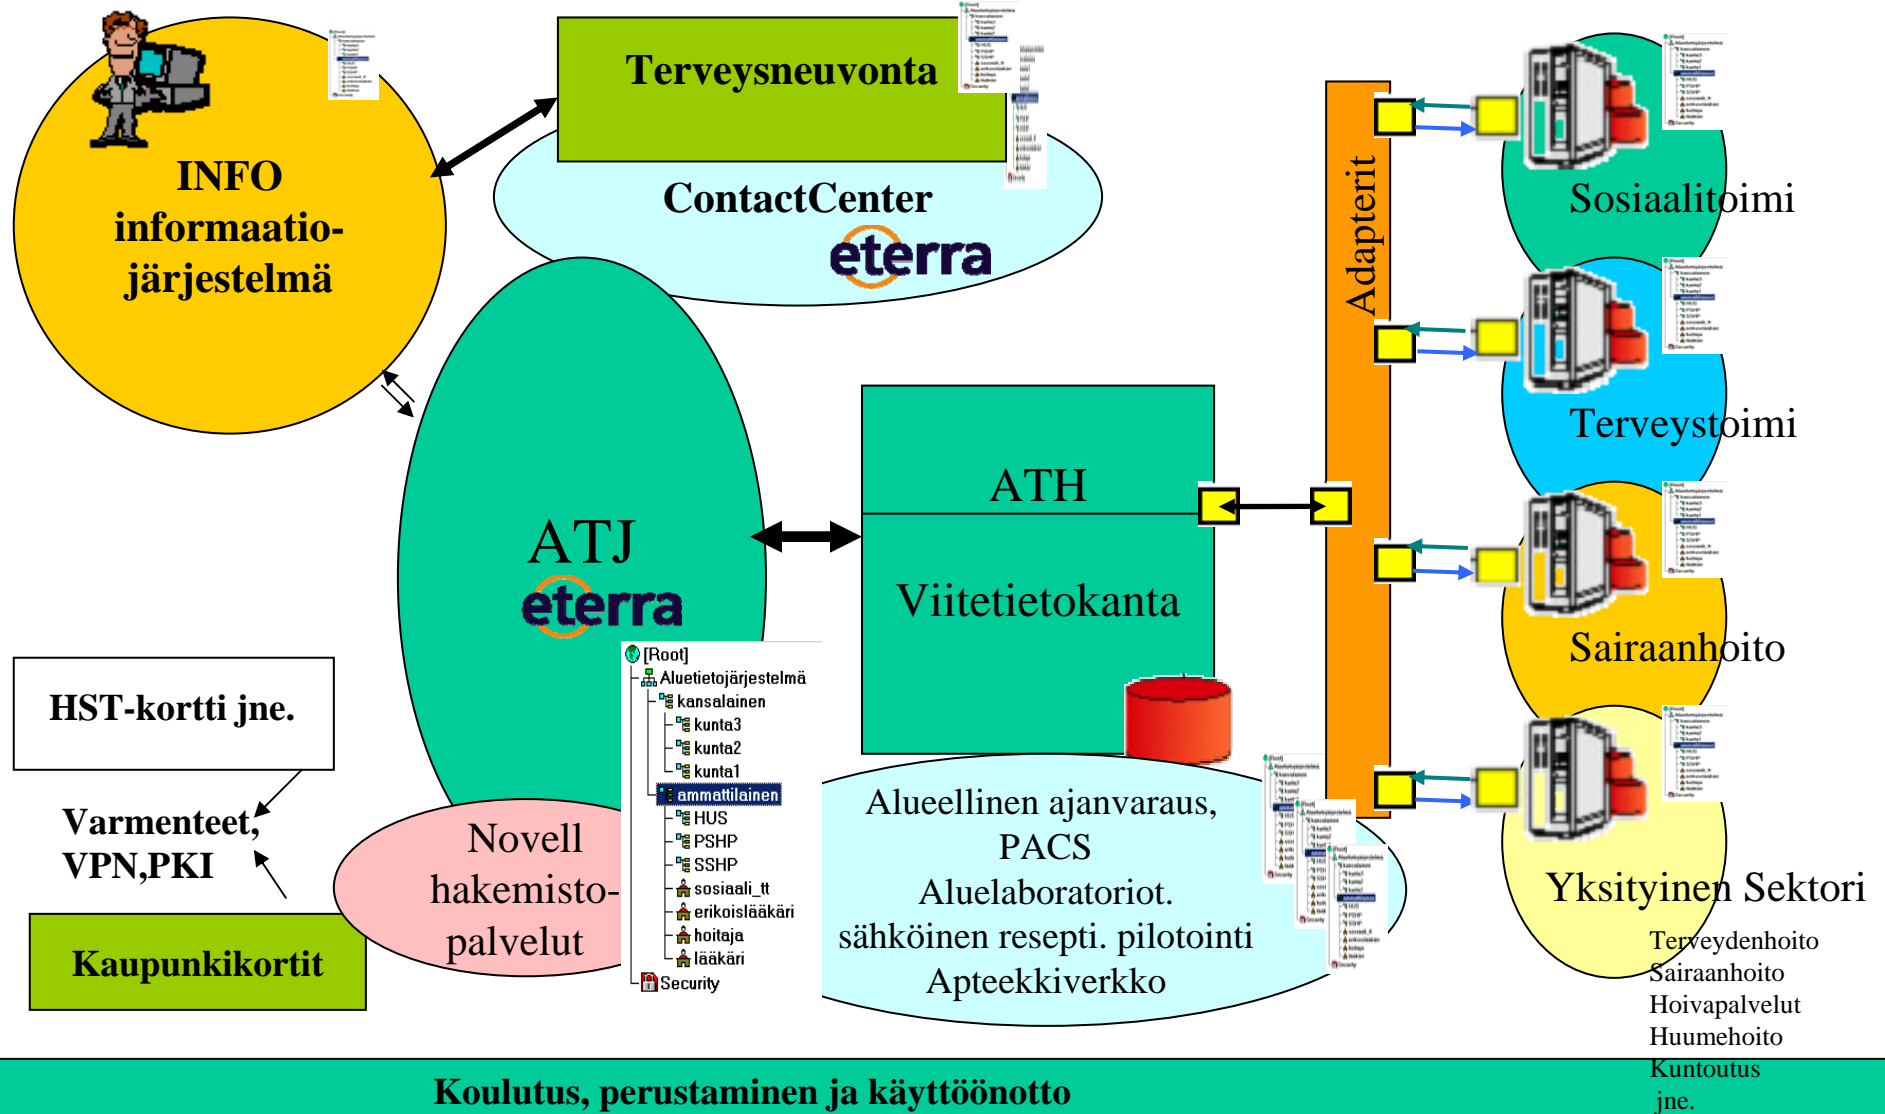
INFO informaatio-järjestelmä

Terveysneuvonta

ContactCenter

eterra

Adapterit

Sosiaalitoimi

Terveystoimi

Sairaanhoito

Yksityinen Sektori

Terveydenhoito
Sairaanhoito
Hoivapalvelut
Huumehoito
Kuntoutus
jne.

ATJ

eterra

ATH

Viitetietokanta

HST-kortti jne.

Varmenteet, VPN,PKI

Kaupunkikortit

Novell hakemisto-palvelut

[Root]
Aluetietojärjestelmä
kansalainen
kunta3
kunta2
kunta1
ammattilainen
HUS
PSHP
SSHP
sosiaali_tt
erikoislääkäri
hoitaja
lääkäri
Security

Alueellinen ajanvaraus,
PACS
Aluelaboratoriot.
sähköinen resepti. pilotointi
Apteekkiverkko

Koulutus, perustaminen ja käyttöönotto